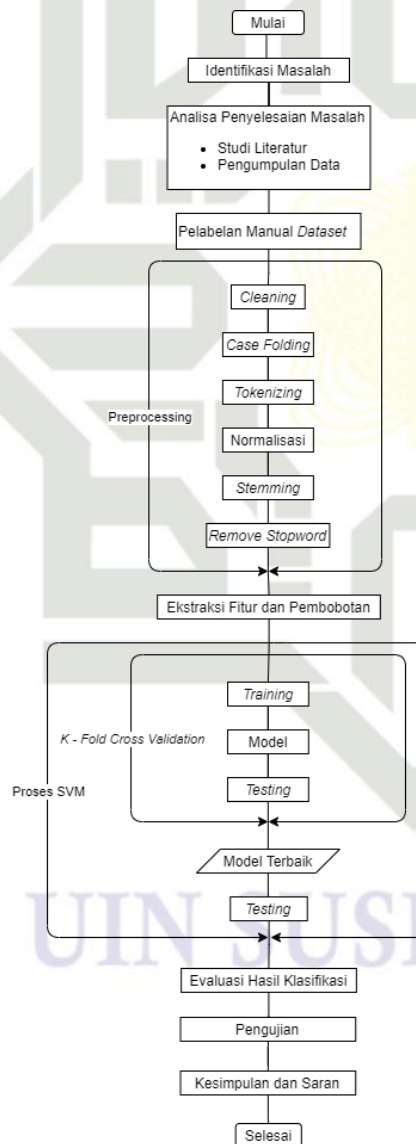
Mulai

Identifikasi Masalah

Analisa Penyelesaian Masalah

- Studi Literatur
- Pengumpulan Data

Pelabelan Manual *Dataset*

Preprocessing

*Cleaning*

*Case Folding*

*Tokenizing*

Normalisasi

*Stemming*

*Remove Stopword*

Ekstraksi Fitur dan Pembobotan

Proses SVM

*K - Fold Cross Validation*

*Training*

Model

*Testing*

Model Terbaik

*Testing*

Evaluasi Hasil Klasifikasi

Pengujian

Kesimpulan dan Saran

Selesai

UIN SUS